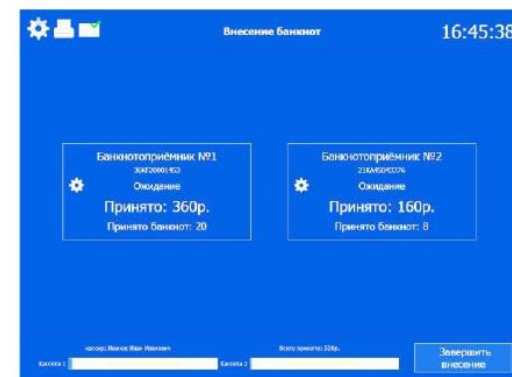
Внесение банкнот

16:45:38

Банкнотоприёмник №1
36KF20001453
Ожидание
Принято: 360р.
Принято банкнот: 20

Банкнотоприёмник №2
21KM6043376
Ожидание
Принято: 160р.
Принято банкнот: 8

Кассир: Иванов Иван Иванович

Всего принято: 520р.

Кассета 1

Кассета 2

Завершить внесение